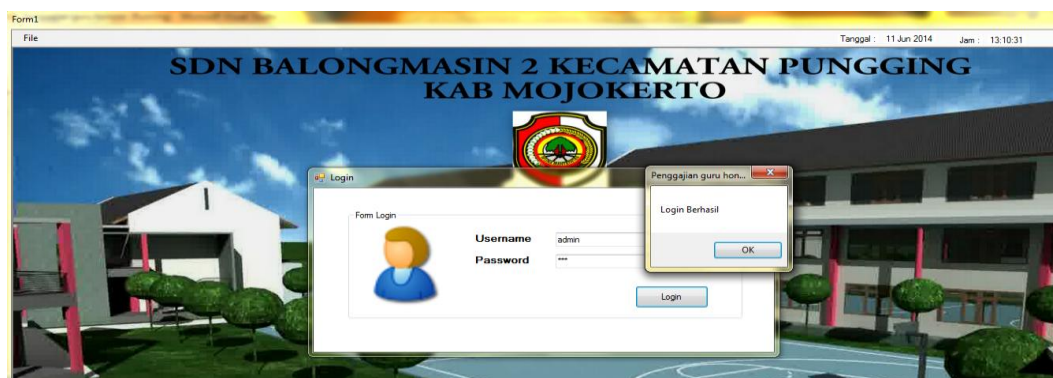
Form1

File

Tanggal : 11 Jun 2014 Jam : 13:10:31

SDN BALONGMASIN 2 KECAMATAN PUNGGING KAB MOJOKERTO

Login

Form Login

Username admin

Password ***

Login

Penggajian guru hon...

Login Berhasil

OK